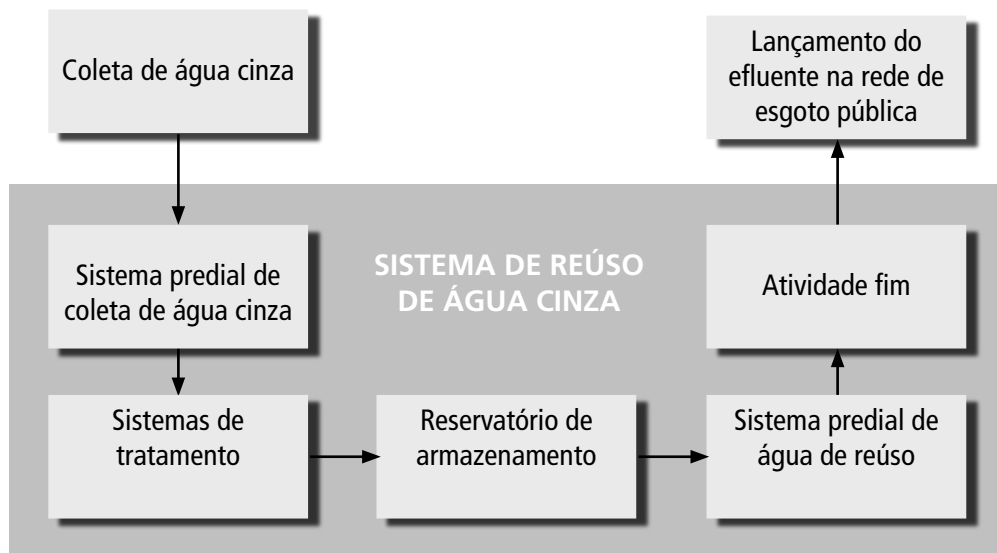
Coleta de água cinza

Lançamento do efluente na rede de esgoto pública

Sistema predial de coleta de água cinza

SISTEMA DE REÚSO DE ÁGUA CINZA

Atividade fim

Sistemas de tratamento

Reservatório de armazenamento

Sistema predial de água de reúso